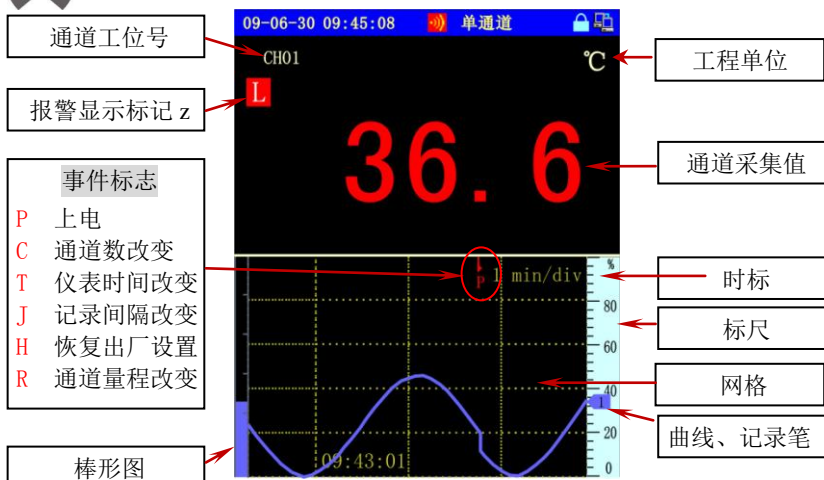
09-06-30 09:45:08 单通道

通道工位号

CH01

℃

工程单位

报警显示标记 z

L

36.6

通道采集值

事件标志
P 上电
C 通道数改变
T 仪表时间改变
J 记录间隔改变
H 恢复出厂设置
R 通道量程改变

P 1 min/div

时标

%
80
60
40
20
0

标尺

网格

曲线、记录笔

09:43:01

棒形图